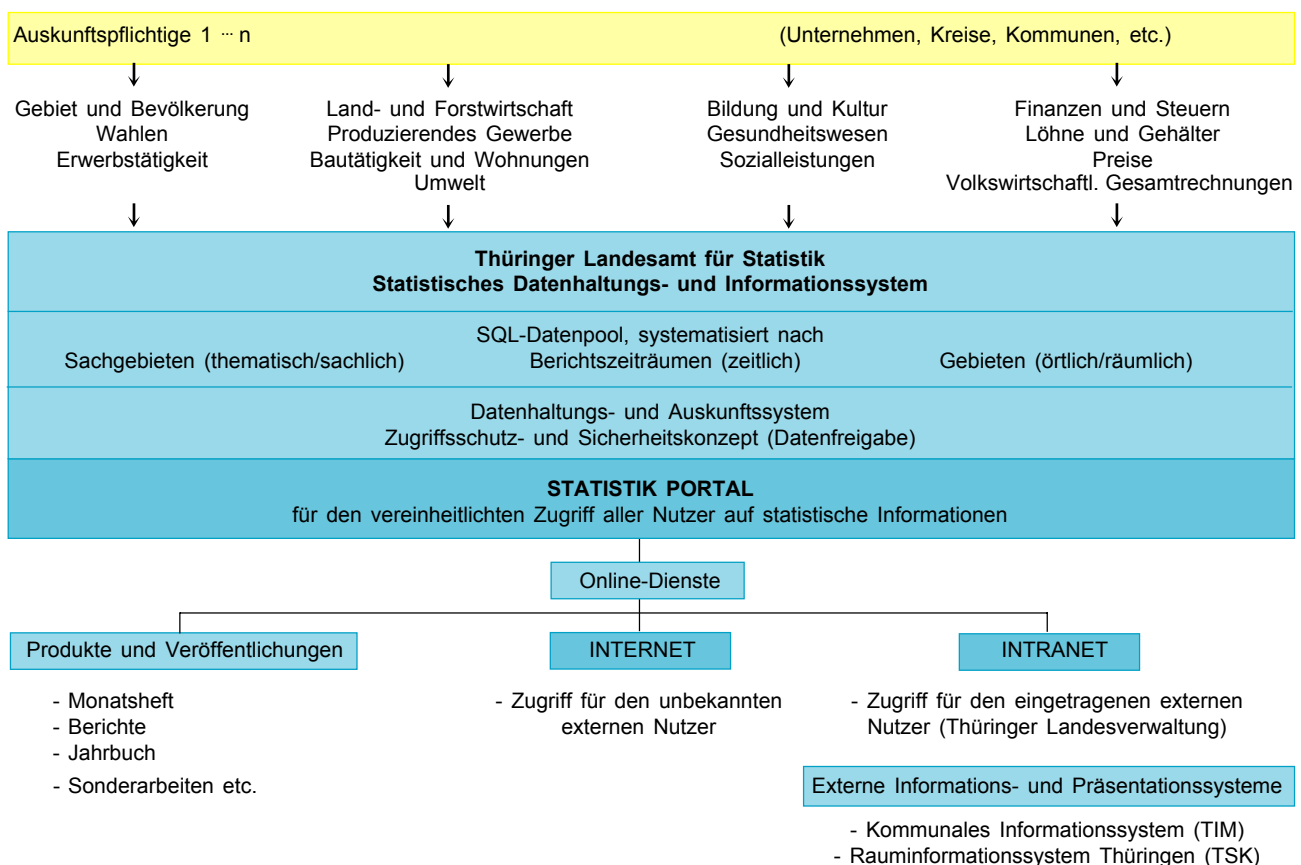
Auskunftspflichtige 1 ··· n

(Unternehmen, Kreise, Kommunen, etc.)

Gebiet und Bevölkerung
Wahlen
Erwerbstätigkeit

Land- und Forstwirtschaft
Produzierendes Gewerbe
Bautätigkeit und Wohnungen
Umwelt

Bildung und Kultur
Gesundheitswesen
Sozialleistungen

Finanzen und Steuern
Löhne und Gehälter
Preise
Volkswirtschaftl. Gesamtrechnungen

Thüringer Landesamt für Statistik
Statistisches Datenhaltungs- und Informationssystem

SQL-Datenpool, systematisiert nach
Sachgebieten (thematisch/sachlich)
Berichtszeiträumen (zeitlich)
Gebieten (örtlich/räumlich)

Datenhaltungs- und Auskunftssystem
Zugriffsschutz- und Sicherheitskonzept (Datenfreigabe)

STATISTIK PORTAL
für den vereinheitlichten Zugriff aller Nutzer auf statistische Informationen

Online-Dienste

Produkte und Veröffentlichungen

- Monatsheft
- Berichte
- Jahrbuch
- Sonderarbeiten etc.

INTERNET

- Zugriff für den unbekannten externen Nutzer

INTRANET

- Zugriff für den eingetragenen externen Nutzer (Thüringer Landesverwaltung)

Externe Informations- und Präsentationssysteme

- Kommunales Informationssystem (TIM)
- Rauminformationssystem Thüringen (TSK)